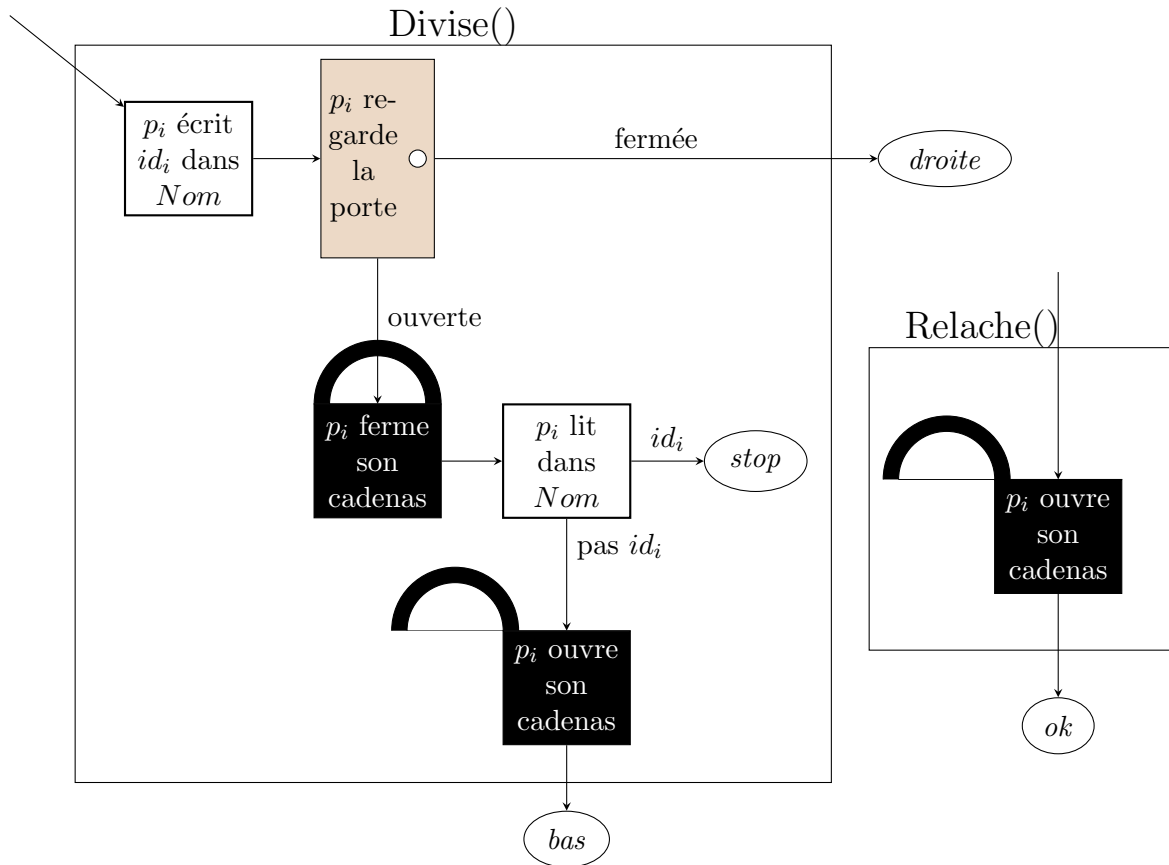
Divise()

$p_i$ écrit $id_i$ dans $Nom$

$p_i$ regarde la porte

fermée

$droite$

ouverte

$p_i$ ferme son cadenas

$p_i$ lit dans $Nom$

$id_i$

$stop$

pas $id_i$

$p_i$ ouvre son cadenas

$bas$

Relache()

$p_i$ ouvre son cadenas

$ok$